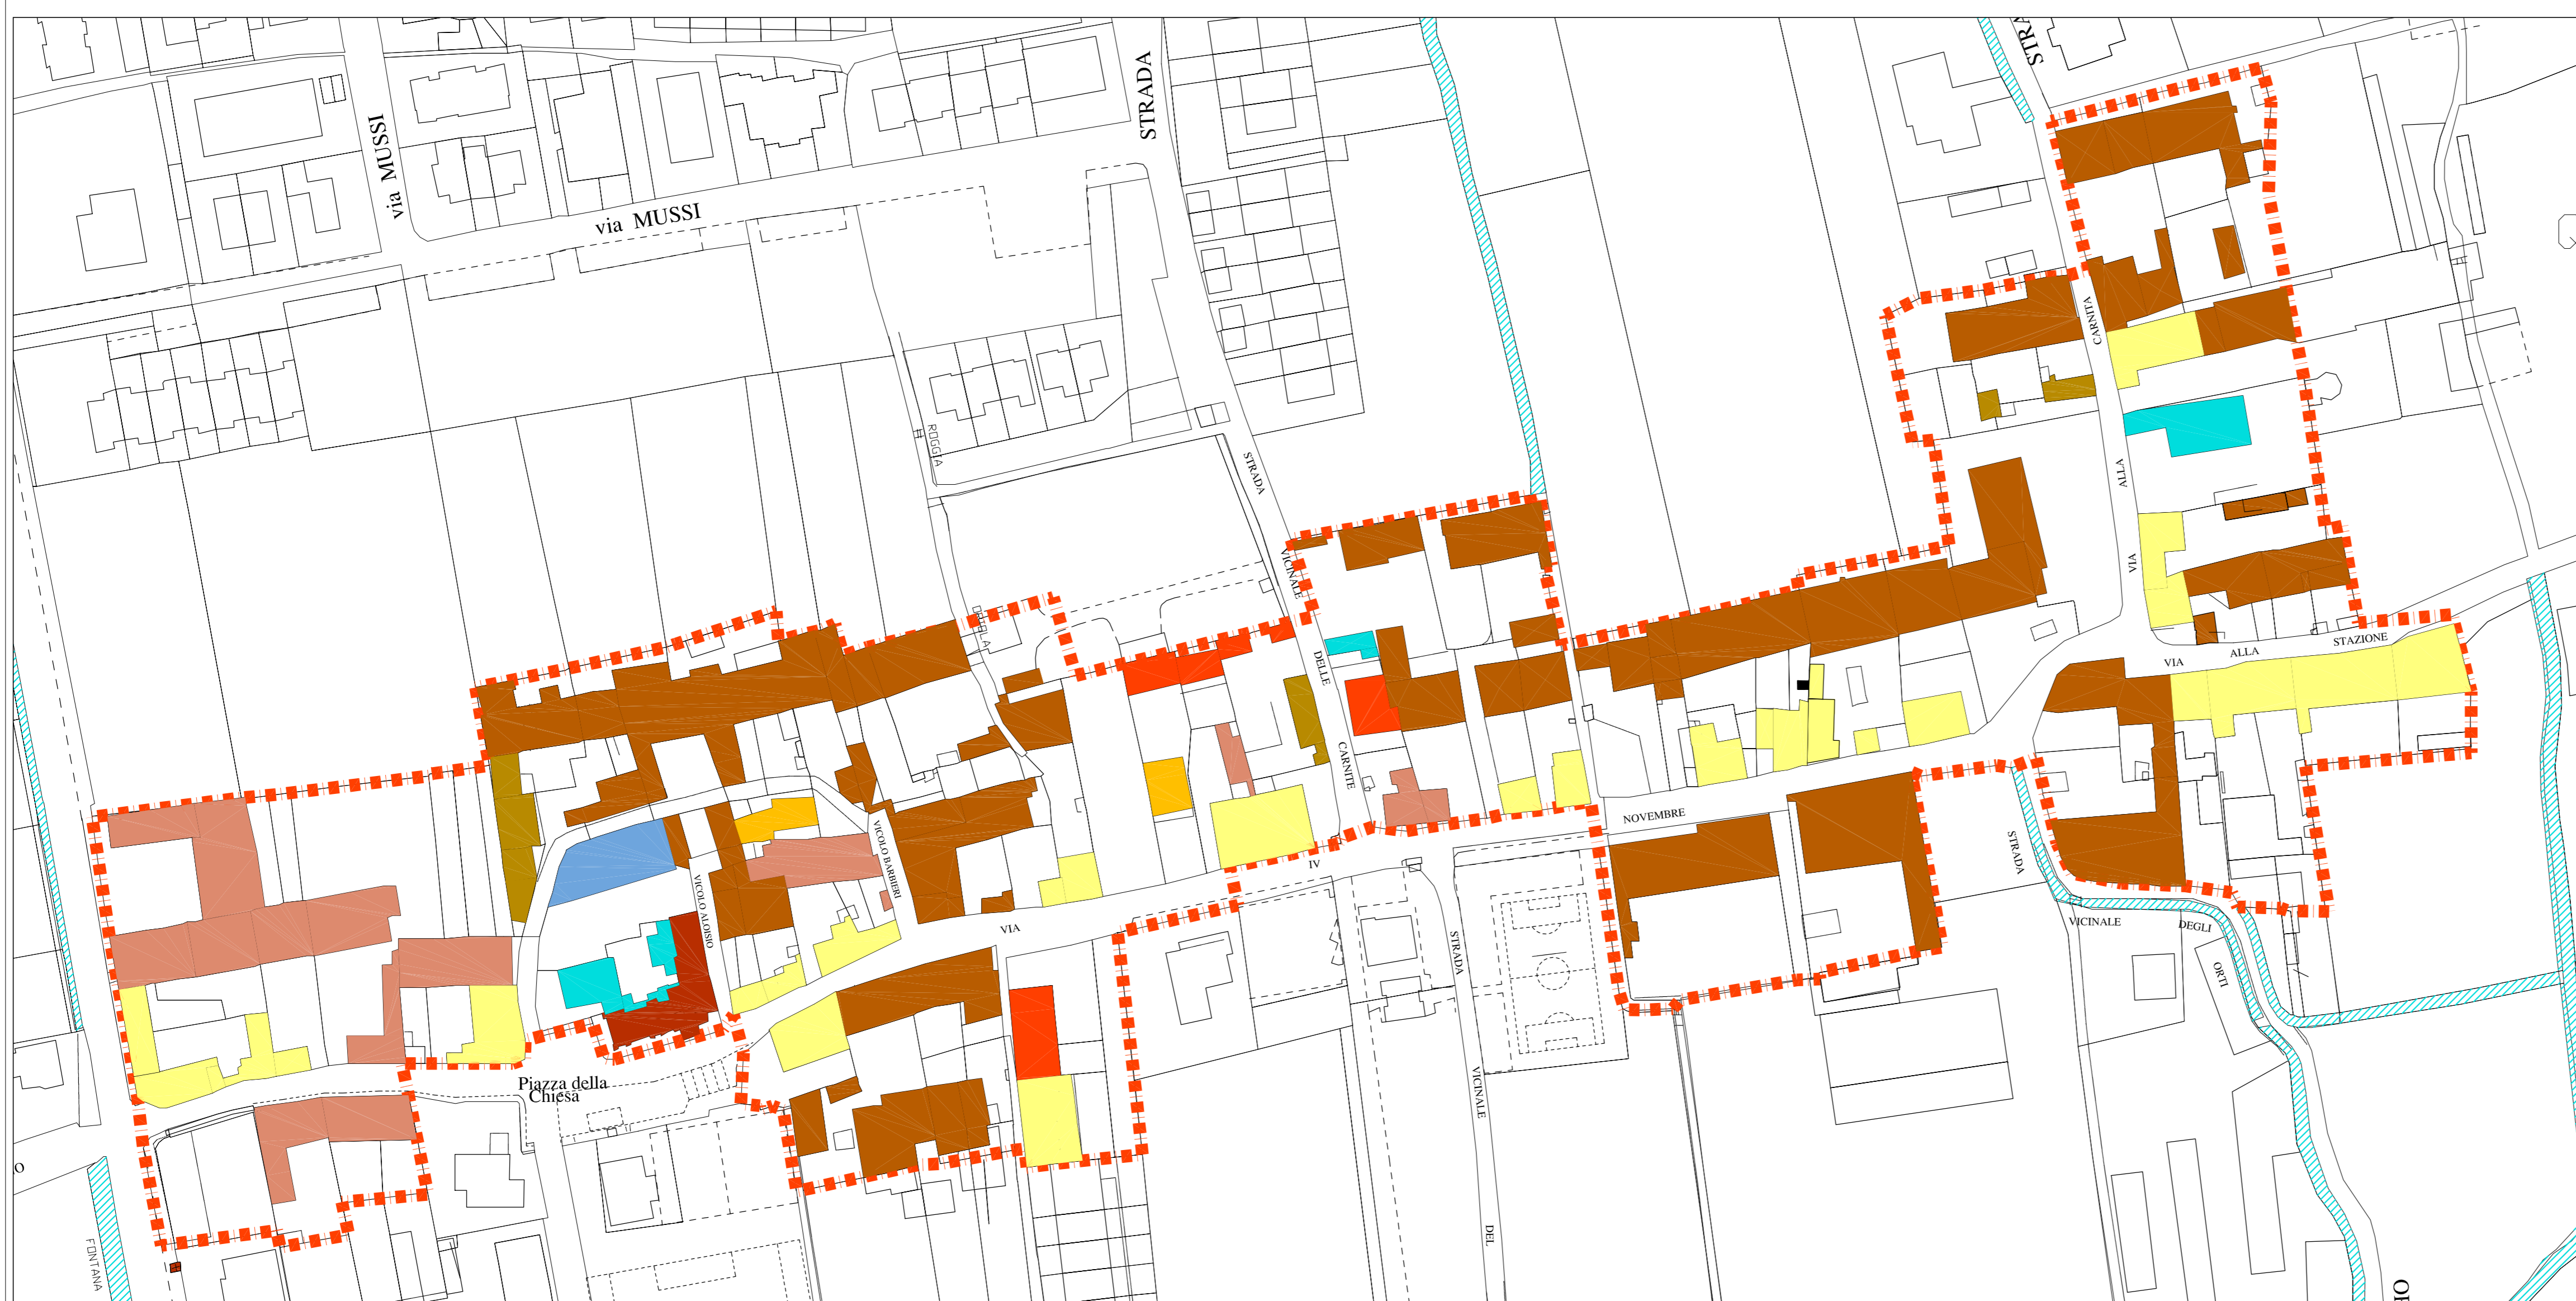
via MUSSI
via MUSSI
STRADA
STRA
ROGGIA
STRADA
VICINALE
DELLE
CARNITE
CARNIA
ALLA
VIA
VIA
ALLA
STAZIONE
NOVEMBRE
IV
VIA
VICOLO BARBIERI
VICOLO ALOISIO
Piazza della Chiesa
STRADA
VICINALE
DEL
STRADA
VICINALE
DEGLI
ORTI
FONTANA
O
O